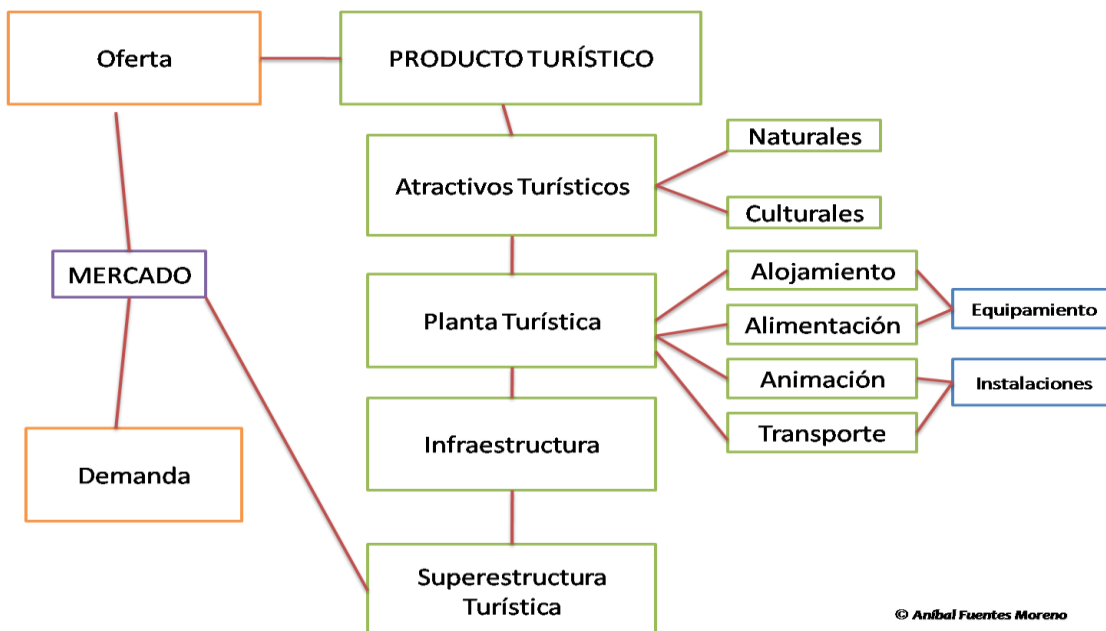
Oferta

PRODUCTO TURÍSTICO

Atractivos Turísticos

Naturales

Culturales

MERCADO

Planta Turística

Alojamiento

Alimentación

Equipamiento

Animación

Instalaciones

Transporte

Infraestructura

Demanda

Superestructura Turística

© Aníbal Fuentes Moreno